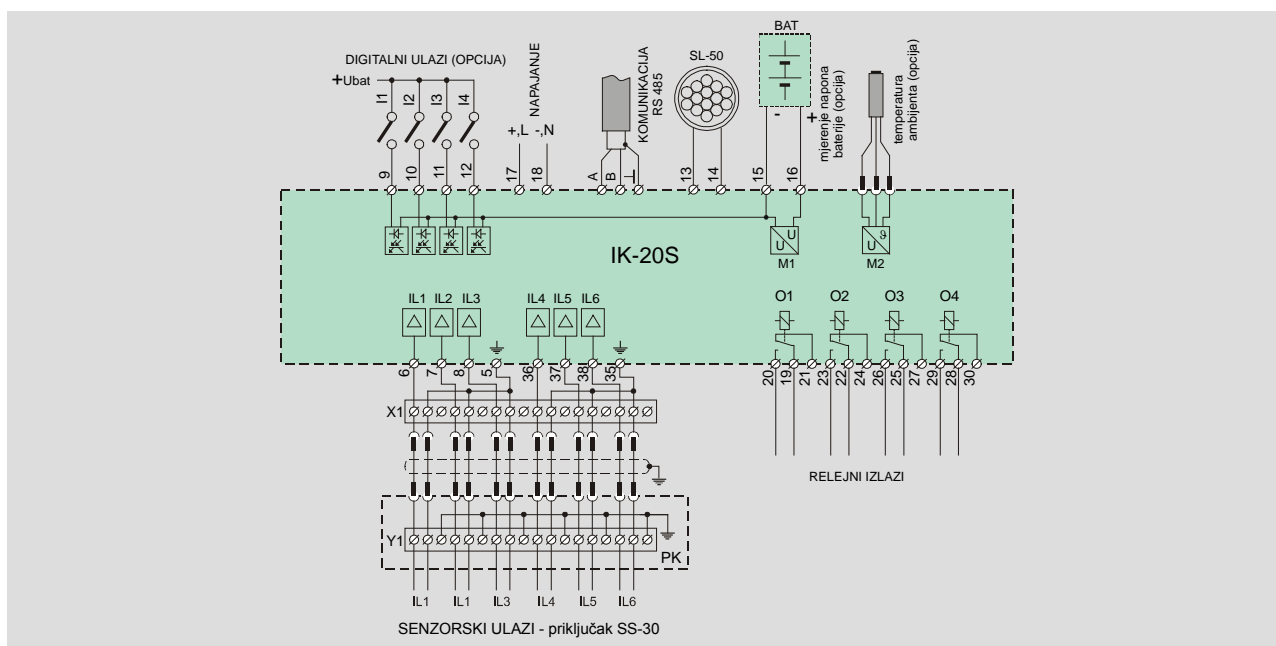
DIGITALNI ULAZI (OPCIJA)
+Ubat
I1
I2
I3
I4
NAPAJANJE
+,L
-,N
KOMUNIKACIJA RS 485
SL-50
BAT
mjerenje napona baterije (opcija)
temperatura ambijenta (opcija)
9
10
11
12
17
18
A
B
13
14
15
16
-
+
IK-20S
U
U
M1
U
ϑ
M2
IL1
IL2
IL3
IL4
IL5
IL6
O1
O2
O3
O4
6
7
8
5
36
37
38
35
20
19
21
23
22
24
26
25
27
29
28
30
X1
RELEJNI IZLAZI
Y1
PK
IL1
IL1
IL3
IL4
IL5
IL6
SENZORSKI ULAZI - priključak SS-30